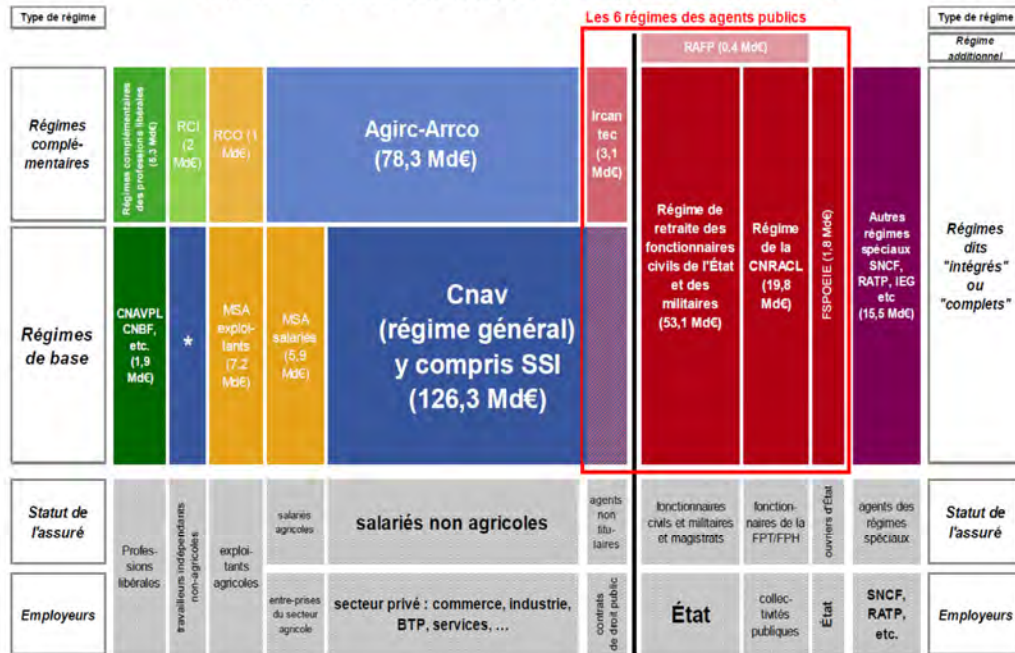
Type de régime

Les 6 régimes des agents publics

Type de régime

Régime additionnel

RAFP (0,4 Md€)

Régimes complémentaires

Régimes complémentaires des professions libérales (6,3 Md€)

RCI (2 Md€)

RCO (1 Md€)

Agirc-Arrco (78,3 Md€)

Ircantec (3,1 Md€)

Régime de retraite des fonctionnaires civils de l'État et des militaires (53,1 Md€)

Régime de la CNRACL (19,8 Md€)

FSPOEIE (1,8 Md€)

Autres régimes spéciaux SNCF, RATP, IEG etc (15,5 Md€)

Régimes dits "intégrés" ou "complets"

Régimes de base

CNAVPL CNBF, etc. (1,9 Md€)

*

MSA exploitants (7,2 Md€)

MSA salariés (5,9 Md€)

Cnav (régime général) y compris SSI (126,3 Md€)

Statut de l'assuré

Professions libérales

travailleurs indépendants non-agricoles

exploitants agricoles

salariés agricoles

salariés non agricoles

agents non titulaires

fonctionnaires civils et militaires et magistrats

fonctionnaires de la FPT/FPH

ouvriers d'État

agents des régimes spéciaux

Statut de l'assuré

Employeurs

entre-prises du secteur agricole

secteur privé : commerce, industrie, BTP, services, ...

contrats de droit public

État

collectivités publiques

État

SNCF, RATP, etc.

Employeurs